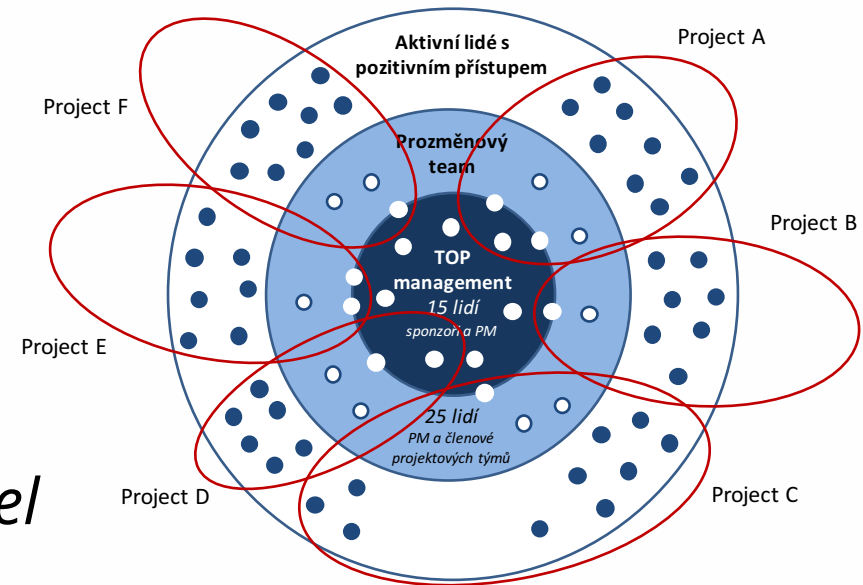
Aktivní lidé s pozitivním přístupem

Project A

Project F

Prozměnový team

Project B

TOP management
15 lidí
sponzoři a PM

Project E

25 lidí
PM a členové projektových týmů

el

Project D

Project C